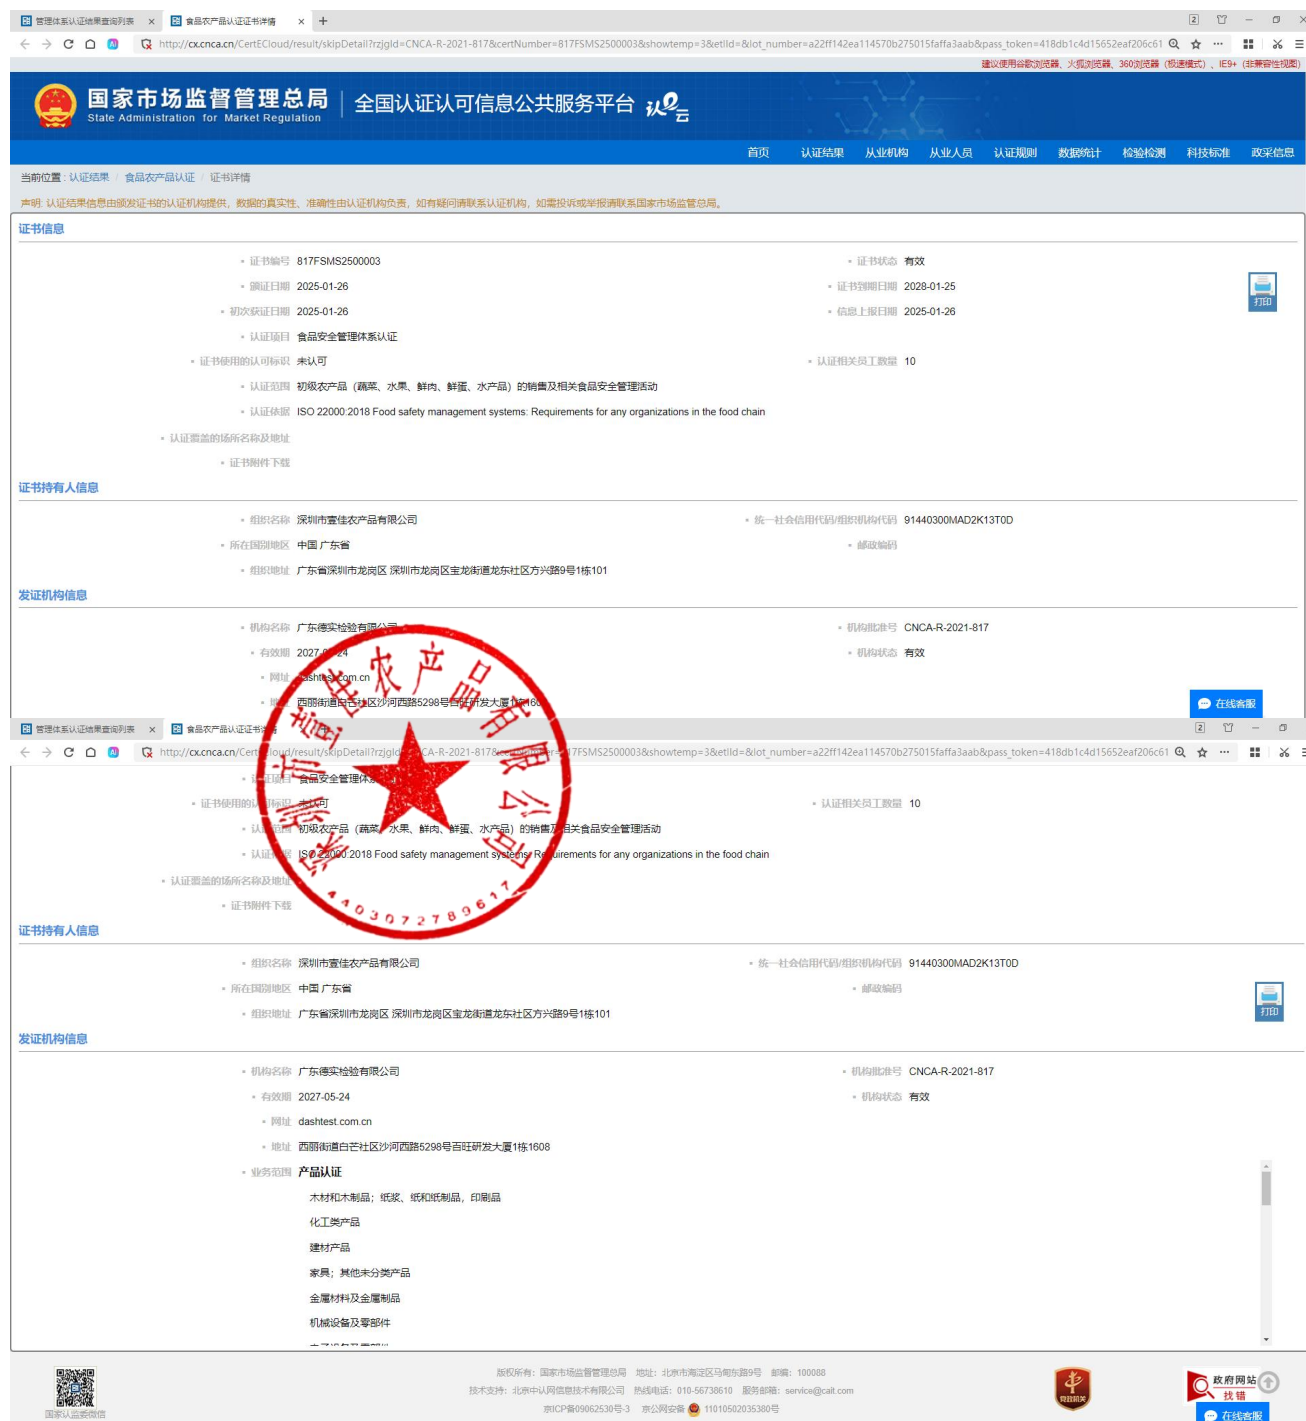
管理体系认证结果查询列表 × 食品农产品认证证书详情 × +

http://cx.cnca.cn/CertECloud/result/skipDetail?rzjgId=CNCA-R-2021-817&certNumber=817FSMS2500003&showtemp=3&etlId=&lot_number=a22ff142ea114570b275015faffa3aab&pass_token=418db1c4d15652eaf206c61

建议使用谷歌浏览器、火狐浏览器、360浏览器（极速模式）、IE9+（非兼容性模式）

国家市场监督管理总局 State Administration for Market Regulation | 全国认证认可信息公共服务平台

首页 认证结果 从业机构 从业人员 认证规则 数据统计 检验检测 科技标准 政采信息

当前位置：认证结果 / 食品农产品认证 / 证书详情

声明：认证结果信息由颁发证书的认证机构提供，数据的真实性、准确性由认证机构负责，如有疑问请联系认证机构，如需投诉或举报请联系国家市场监管总局。

证书信息

证书编号 817FSMS2500003
证书状态 有效
颁证日期 2025-01-26
证书到期日期 2028-01-25
初次获证日期 2025-01-26
信息上报日期 2025-01-26
认证项目 食品安全管理体系认证
证书使用的认可标识 未认可
认证相关员工数量 10
认证范围 初级农产品（蔬菜、水果、鲜肉、鲜蛋、水产品）的销售及相关食品安全管理活动
认证依据 ISO 22000:2018 Food safety management systems: Requirements for any organizations in the food chain
认证覆盖的场所名称及地址
证书附件下载

打印

证书持有人信息

组织名称 深圳市壹佳农产品有限公司
统一社会信用代码/组织机构代码 91440300MAD2K13T0D
所在国别地区 中国 广东省
邮政编码
组织地址 广东省深圳市龙岗区 深圳市龙岗区宝龙街道龙东社区方兴路9号1栋101

发证机构信息

机构名称 广东德实检验有限公司
机构批准号 CNCA-R-2021-817
有效期 2027-05-24
机构状态 有效
网址 dashtest.com.cn
地址 西丽街道白芒社区沙河西路5298号百旺研发大厦1栋1608

在线客服

深圳市壹佳农产品有限公司 4403072789617

管理体系认证结果查询列表 × 食品农产品认证证书详情 ×

http://cx.cnca.cn/CertECloud/result/skipDetail?rzjgId=CNCA-R-2021-817&certNumber=817FSMS2500003&showtemp=3&etlId=&lot_number=a22ff142ea114570b275015faffa3aab&pass_token=418db1c4d15652eaf206c61

认证项目 食品安全管理体系认证
证书使用的认可标识 未认可
认证相关员工数量 10
认证范围 初级农产品（蔬菜、水果、鲜肉、鲜蛋、水产品）的销售及相关食品安全管理活动
认证依据 ISO 22000:2018 Food safety management systems: Requirements for any organizations in the food chain
认证覆盖的场所名称及地址
证书附件下载

证书持有人信息

组织名称 深圳市壹佳农产品有限公司
统一社会信用代码/组织机构代码 91440300MAD2K13T0D
所在国别地区 中国 广东省
邮政编码
组织地址 广东省深圳市龙岗区 深圳市龙岗区宝龙街道龙东社区方兴路9号1栋101

打印

发证机构信息

机构名称 广东德实检验有限公司
机构批准号 CNCA-R-2021-817
有效期 2027-05-24
机构状态 有效
网址 dashtest.com.cn
地址 西丽街道白芒社区沙河西路5298号百旺研发大厦1栋1608
业务范围 产品认证
木材和木制品；纸浆、纸和纸制品，印刷品
化工类产品
建材产品
家具；其他未分类产品
金属材料及金属制品
机械设备及零部件

国家认监委微信

版权所有：国家市场监督管理总局 地址：北京市海淀区马甸东路9号 邮编：100088
技术支持：北京中认网信息技术有限公司 热线电话：010-56738610 服务邮箱：service@cait.com
京ICP备09062530号-3 京公网安备 11010502035380号

党政机关

政府网站 找错

在线客服